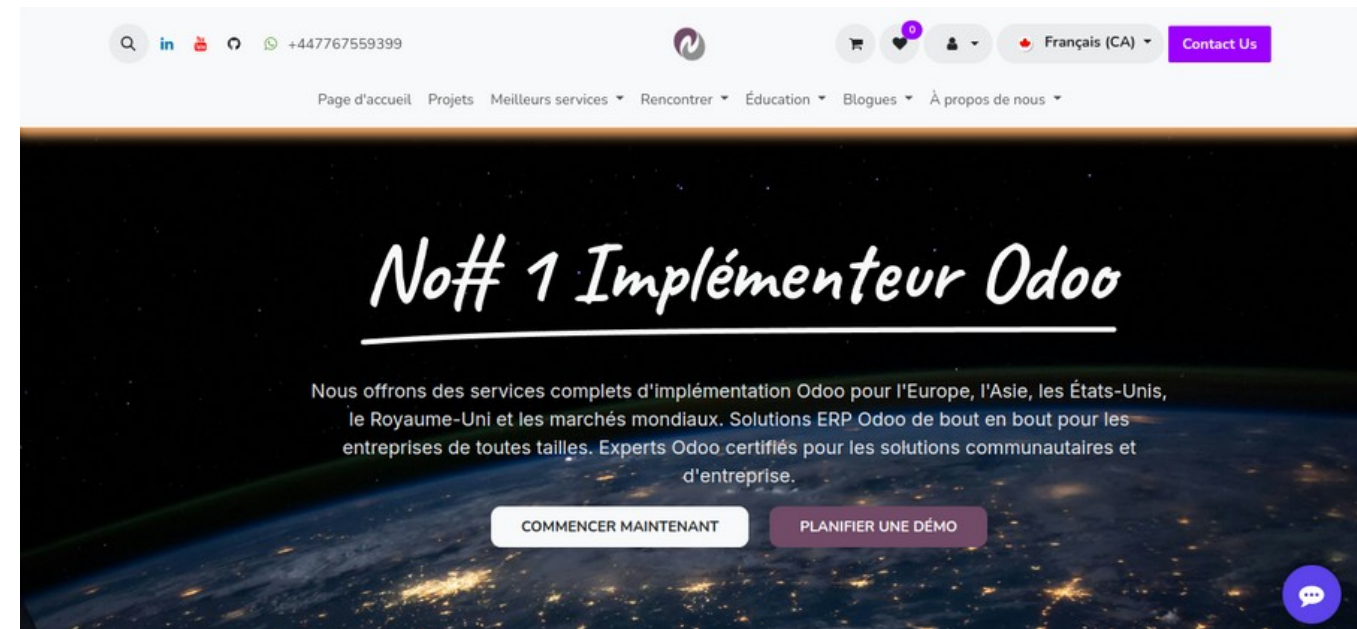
+447767559399

0

Français (CA)

Contact Us

Page d'accueil Projets Meilleurs services Rencontrer Éducation Blogues À propos de nous

No# 1 Implémenteur Odoo

Nous offrons des services complets d'implémentation Odoo pour l'Europe, l'Asie, les États-Unis, le Royaume-Uni et les marchés mondiaux. Solutions ERP Odoo de bout en bout pour les entreprises de toutes tailles. Experts Odoo certifiés pour les solutions communautaires et d'entreprise.

COMMENCER MAINTENANT

PLANIFIER UNE DÉMO